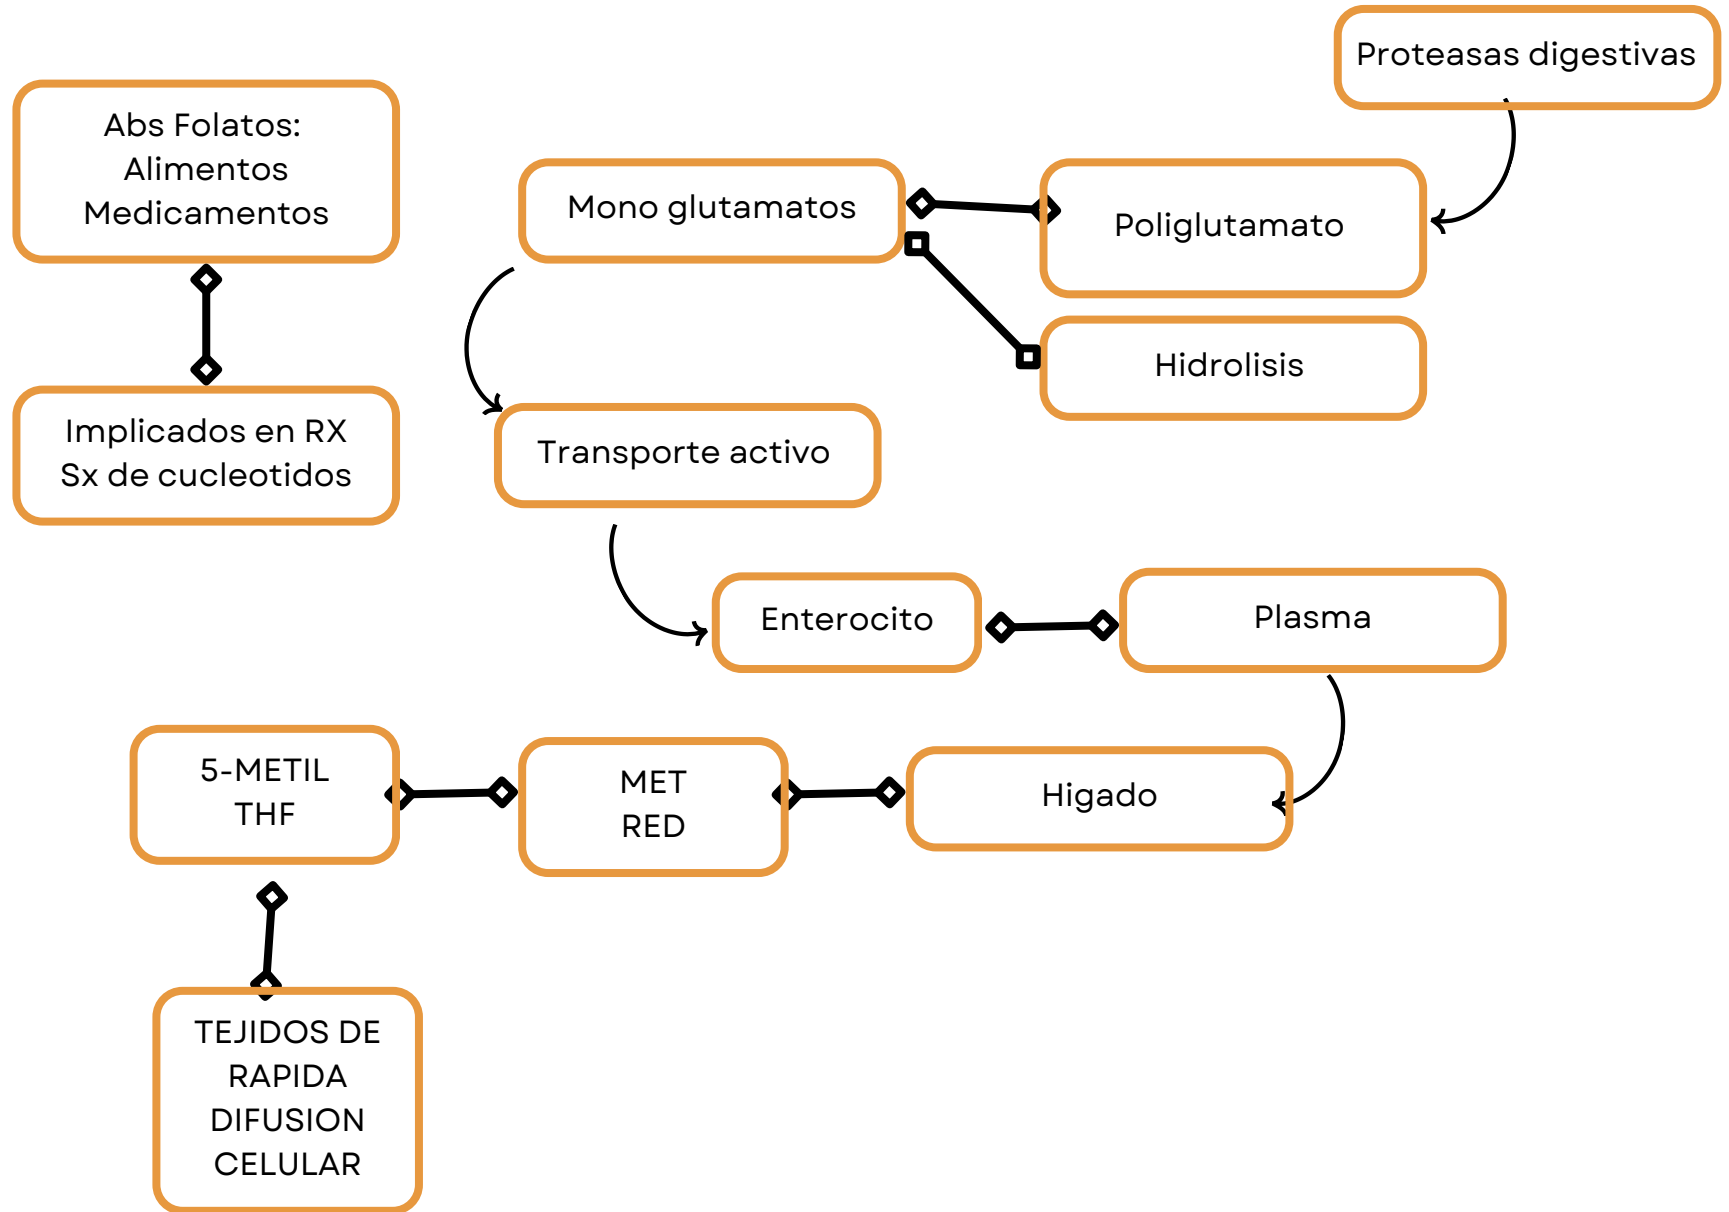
Proteasas digestivas

Abs Folatos:
Alimentos
Medicamentos

Mono glutamatos

Poliglutamato

Hidrolisis

Implicados en RX
Sx de cucleotidos

Transporte activo

Enterocito

Plasma

5-METIL
THF

MET
RED

Higado

TEJIDOS DE
RAPIDA
DIFUSION
CELULAR